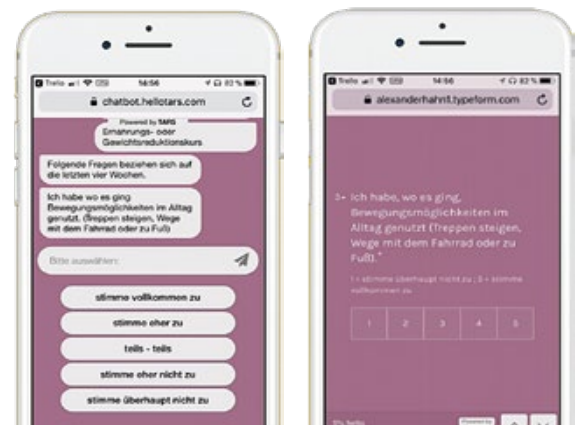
Trello 14:56 83 %

chatbot.hellotars.com

Powered by TARS

Ernährungs- oder Gewichtsreduktionskurs

Folgende Fragen beziehen sich auf die letzten vier Wochen.

Ich habe wo es ging Bewegungsmöglichkeiten im Alltag genutzt. (Treppen steigen, Wege mit dem Fahrrad oder zu Fuß)

Bitte auswählen:

stimme vollkommen zu

stimme eher zu

teils - teils

stimme eher nicht zu

stimme überhaupt nicht zu

Trello 14:56 83 %

alexanderhahn1.typeform.com

3→ Ich habe, wo es ging, Bewegungsmöglichkeiten im Alltag genutzt (Treppen steigen, Wege mit dem Fahrrad oder zu Fuß).*

1 = stimme überhaupt nicht zu ; 5 = stimme vollkommen zu

| 1 | 2 | 3 | 4 | 5 |
|---|---|---|---|---|

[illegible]

Powered by